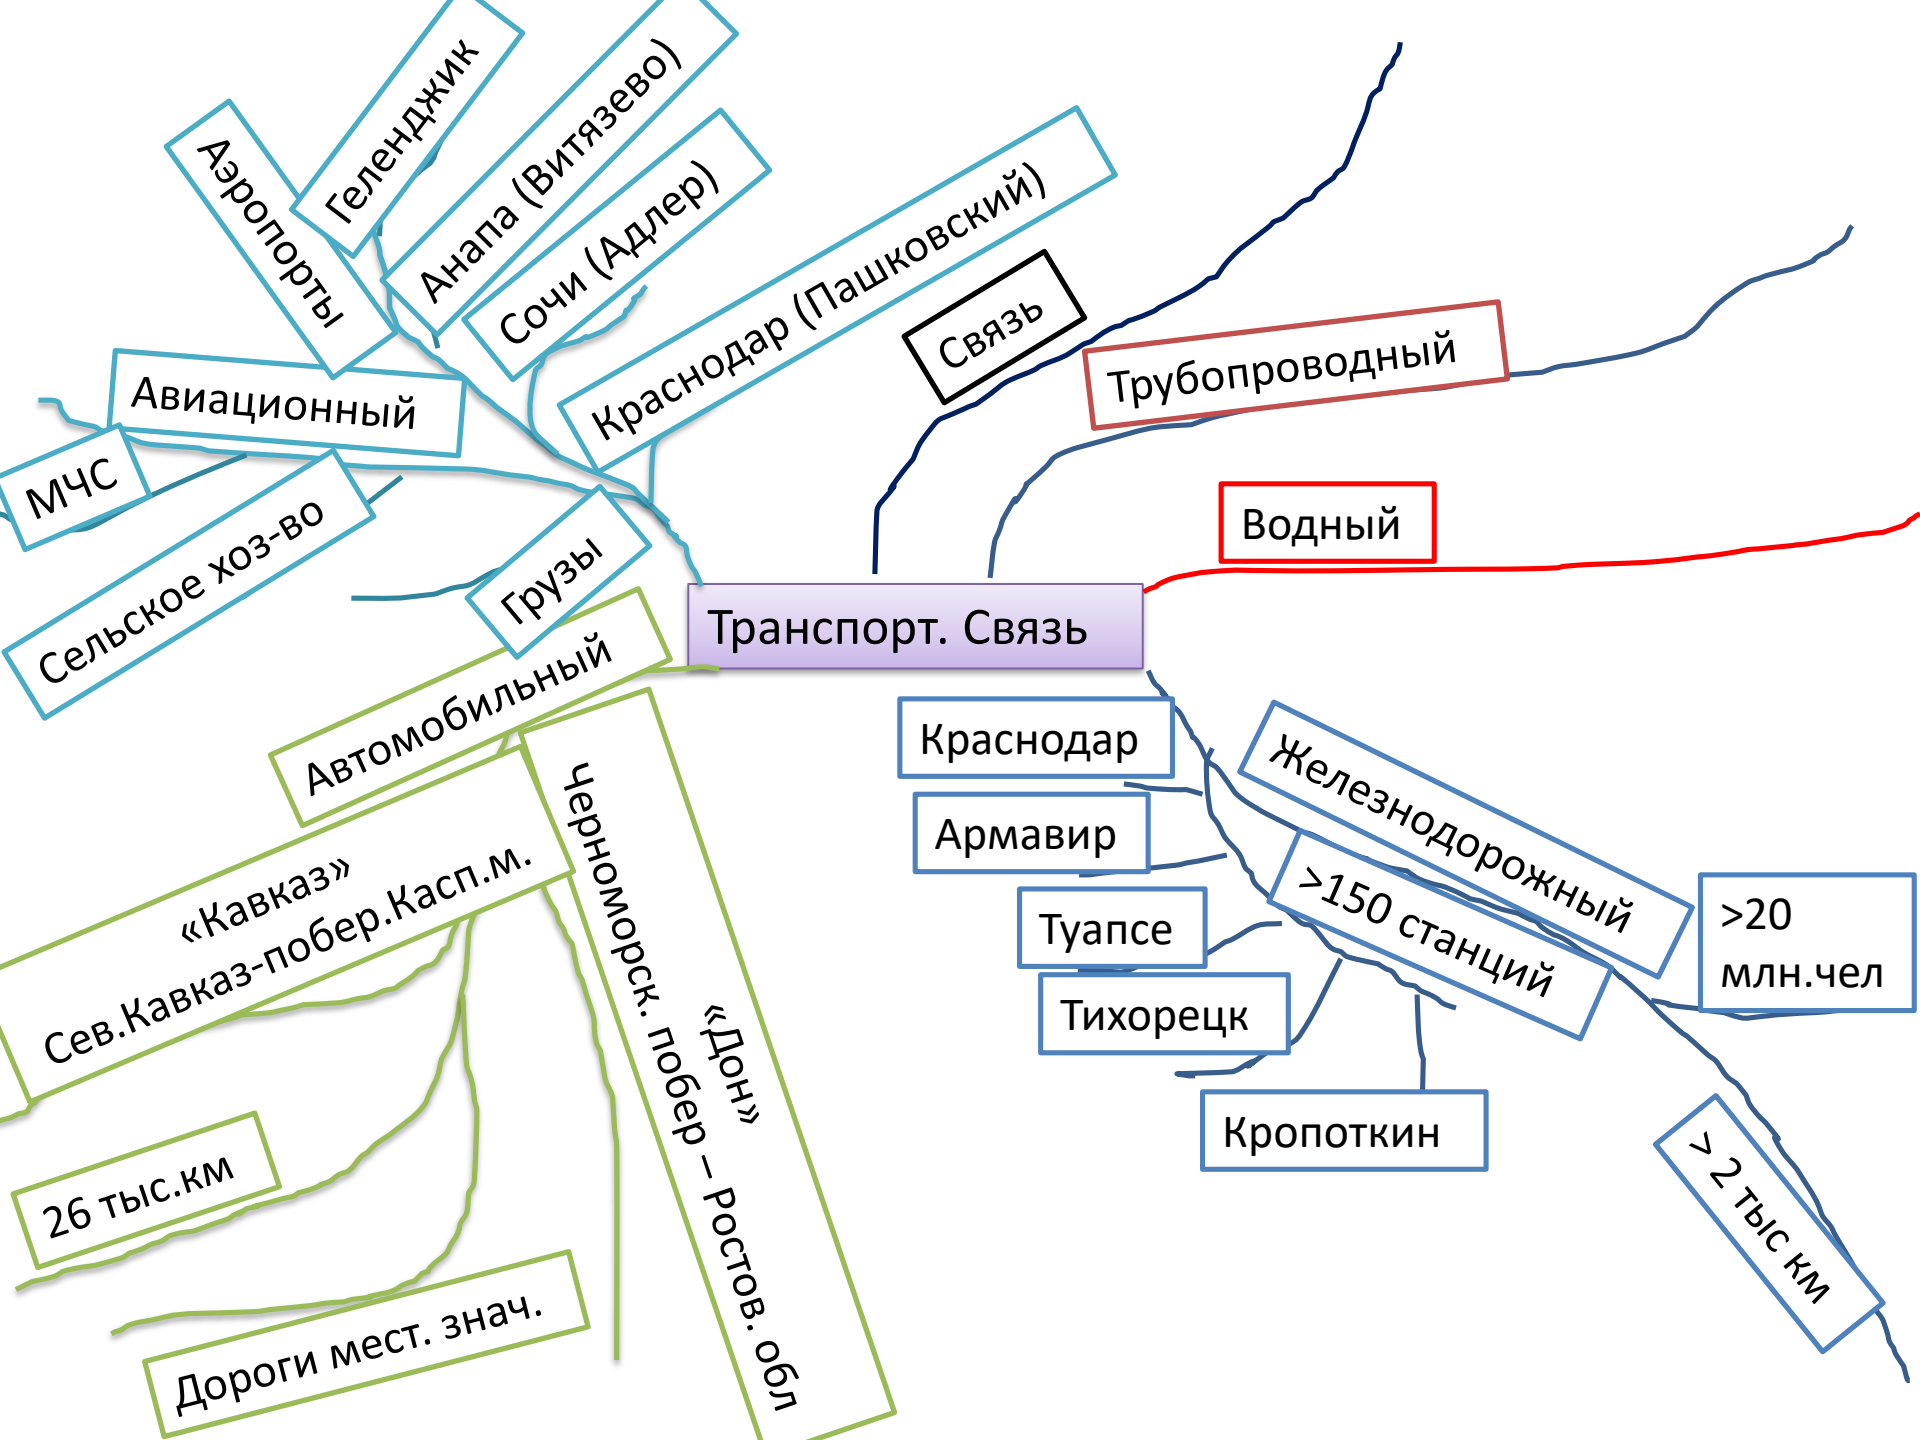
Транспорт. Связь

Аэропорты
Геленджик
Анапа (Витязево)
Сочи (Адлер)
Краснодар (Пашковский)
Авиационный
МЧС
Сельское хоз-во
Грузы

Связь
Трубопроводный
Водный

Автомобильный
«Кавказ» Сев.Кавказ-побер.Касп.м.
Черноморск. побер – Ростов. обл «Дон»
26 тыс.км
Дороги мест. знач.

Краснодар
Армавир
Туапсе
Тихорецк
Кропоткин
Железнодорожный
>150 станций
>20 млн.чел
> 2 тыс км